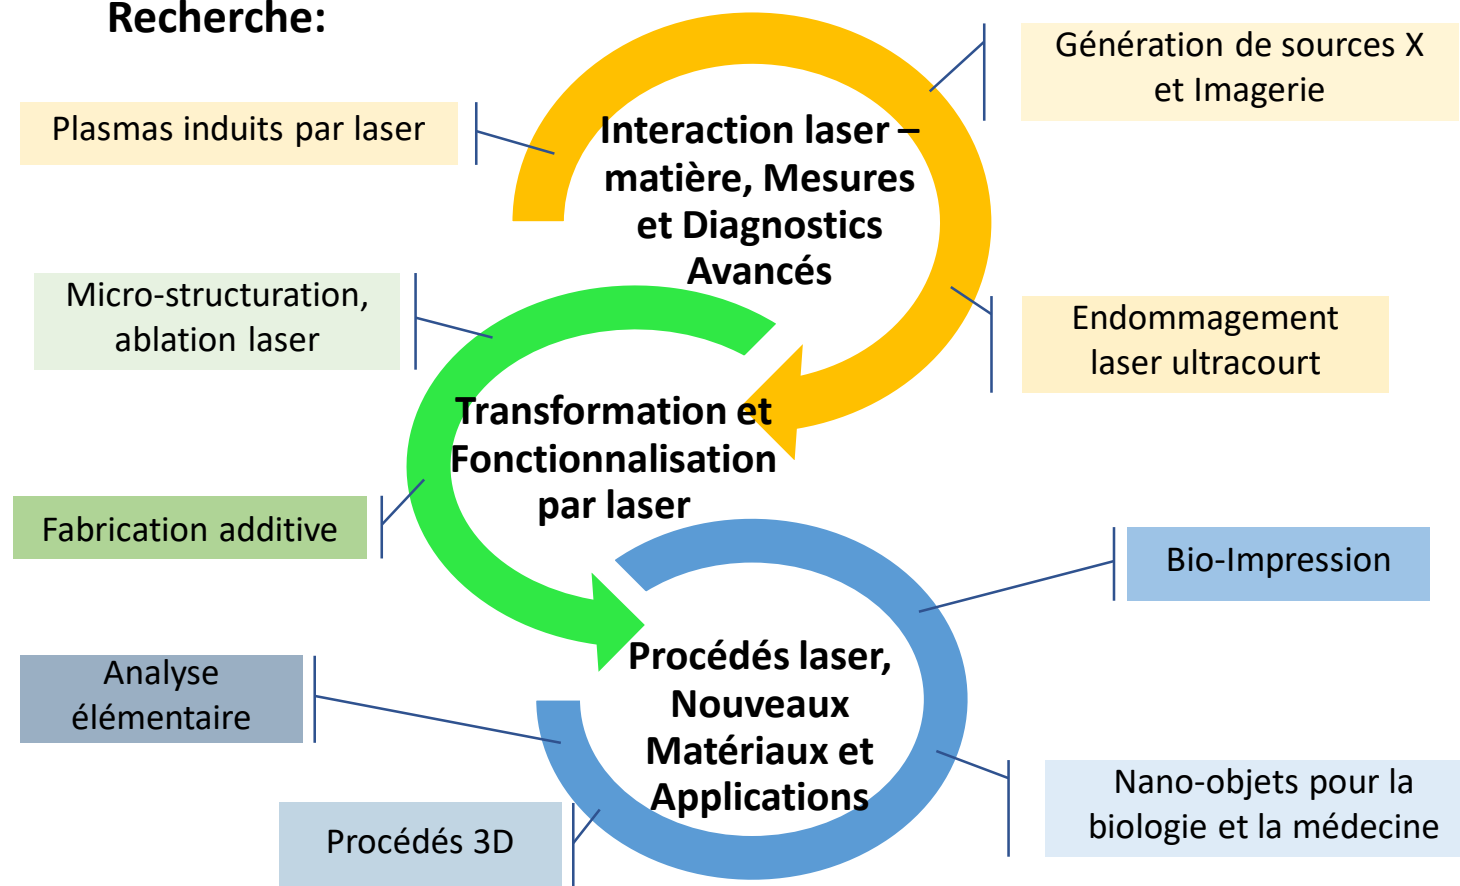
Recherche:

Plasmas induits par laser

Interaction laser – matière, Mesures et Diagnostics Avancés

Génération de sources X et Imagerie

Micro-structuration, ablation laser

Endommagement laser ultracourt

Transformation et Fonctionnalisation par laser

Fabrication additive

Bio-Impression

Procédés laser, Nouveaux Matériaux et Applications

Analyse élémentaire

Nano-objets pour la biologie et la médecine

Procédés 3D